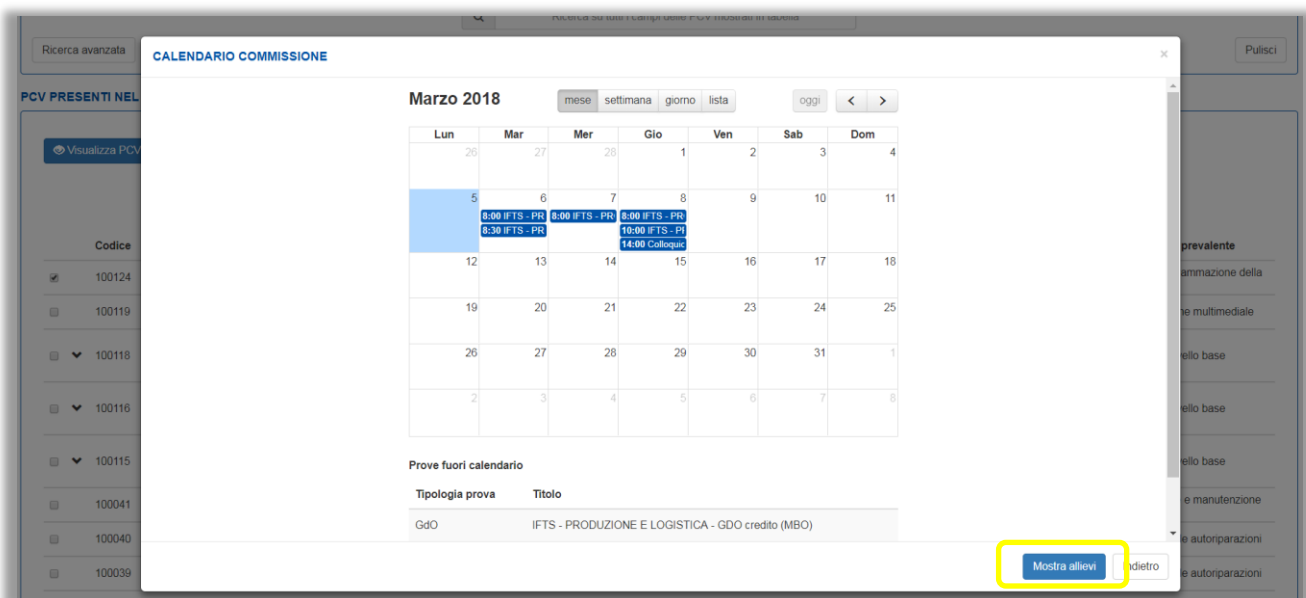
Ricerca su tutti i campi delle PCV mostrati in tabella

Ricerca avanzata

Pulisci

PCV PRESENTI NEL

Visualizza PCV

Codice

100124
100119
100118
100116
100115
100041
100040
100039

prevalente

ammazione della
ne multimediale
vello base
vello base
vello base
e manutenzione
e autoriparazioni
e autoriparazioni

CALENDARIO COMMISSIONE

×

Marzo 2018

mese settimana giorno lista

oggi < >

| Lun | Mar | Mer | Gio | Ven | Sab | Dom |
|---|---|---|---|---|---|---|
| 26 | 27 | 28 | 1 | 2 | 3 | 4 |
| 5 | 6 8:00 IFTS - PR 8:30 IFTS - PR | 7 8:00 IFTS - PR | 8 8:00 IFTS - PR 10:00 IFTS - PI 14:00 Colloquio | 9 | 10 | 11 |
| 12 | 13 | 14 | 15 | 16 | 17 | 18 |
| 19 | 20 | 21 | 22 | 23 | 24 | 25 |
| 26 | 27 | 28 | 29 | 30 | 31 | 1 |
| 2 | 3 | 4 | 5 | 6 | 7 | 8 |

Prove fuori calendario

| Tipologia prova | Titolo |
|---|---|
| GdO | IFTS - PRODUZIONE E LOGISTICA - GDO credito (MBO) |

Mostra allievi

Indietro